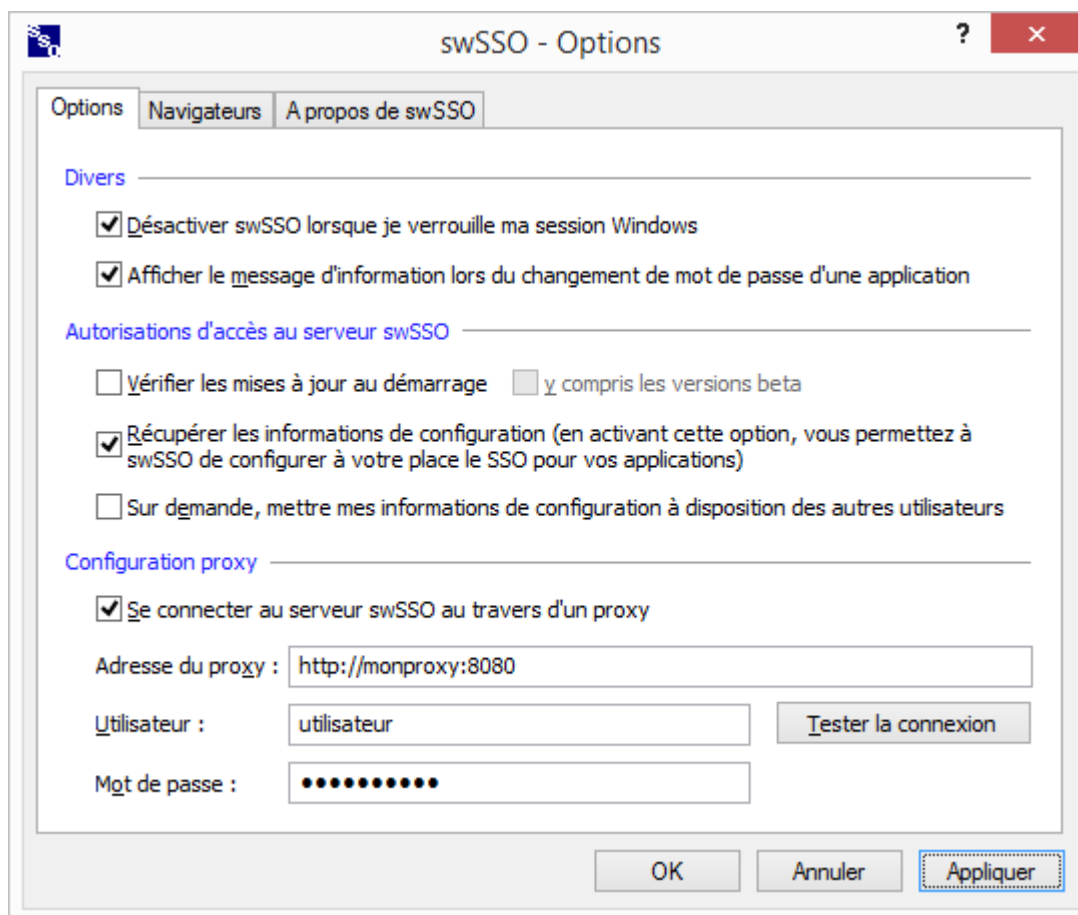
swSSO - Options

?

Options | Navigateurs | A propos de swSSO

Divers

Désactiver swSSO lorsque je verrouille ma session Windows

Afficher le message d'information lors du changement de mot de passe d'une application

Autorisations d'accès au serveur swSSO

Vérifier les mises à jour au démarrage

y compris les versions beta

Récupérer les informations de configuration (en activant cette option, vous permettez à swSSO de configurer à votre place le SSO pour vos applications)

Sur demande, mettre mes informations de configuration à disposition des autres utilisateurs

Configuration proxy

Se connecter au serveur swSSO au travers d'un proxy

Adresse du proxy : http://monproxy:8080

Utilisateur : utilisateur

Tester la connexion

Mot de passe : ●●●●●●●●●●●

OK | Annuler | Appliquer